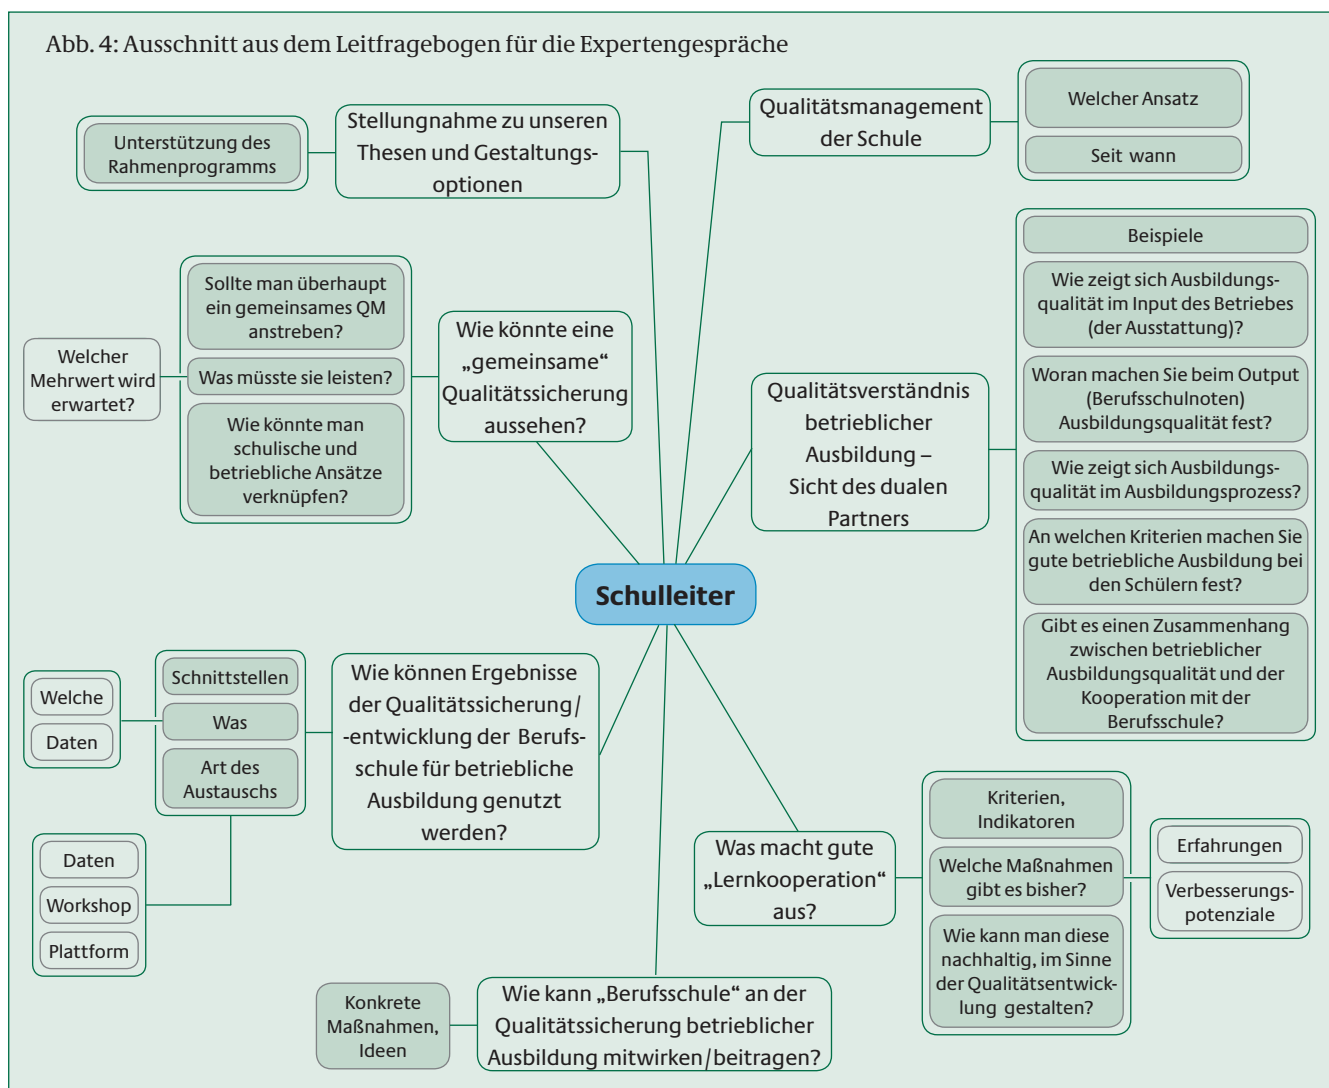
Abb. 4: Ausschnitt aus dem Leitfragebogen für die Expertengespräche

Schulleiter

Stellungnahme zu unseren Thesen und Gestaltungsoptionen

Unterstützung des Rahmenprogramms

Qualitätsmanagement der Schule

Welcher Ansatz

Seit wann

Wie könnte eine „gemeinsame" Qualitätssicherung aussehen?

Sollte man überhaupt ein gemeinsames QM anstreben?

Was müsste sie leisten?

Welcher Mehrwert wird erwartet?

Wie könnte man schulische und betriebliche Ansätze verknüpfen?

Qualitätsverständnis betrieblicher Ausbildung – Sicht des dualen Partners

Beispiele

Wie zeigt sich Ausbildungsqualität im Input des Betriebes (der Ausstattung)?

Woran machen Sie beim Output (Berufsschulnoten) Ausbildungsqualität fest?

Wie zeigt sich Ausbildungsqualität im Ausbildungsprozess?

An welchen Kriterien machen Sie gute betriebliche Ausbildung bei den Schülern fest?

Gibt es einen Zusammenhang zwischen betrieblicher Ausbildungsqualität und der Kooperation mit der Berufsschule?

Wie können Ergebnisse der Qualitätssicherung/-entwicklung der Berufsschule für betriebliche Ausbildung genutzt werden?

Schnittstellen

Was

Art des Austauschs

Welche

Daten

Daten

Workshop

Plattform

Was macht gute „Lernkooperation" aus?

Kriterien, Indikatoren

Welche Maßnahmen gibt es bisher?

Erfahrungen

Verbesserungspotenziale

Wie kann man diese nachhaltig, im Sinne der Qualitätsentwicklung gestalten?

Wie kann „Berufsschule" an der Qualitätssicherung betrieblicher Ausbildung mitwirken/beitragen?

Konkrete Maßnahmen, Ideen